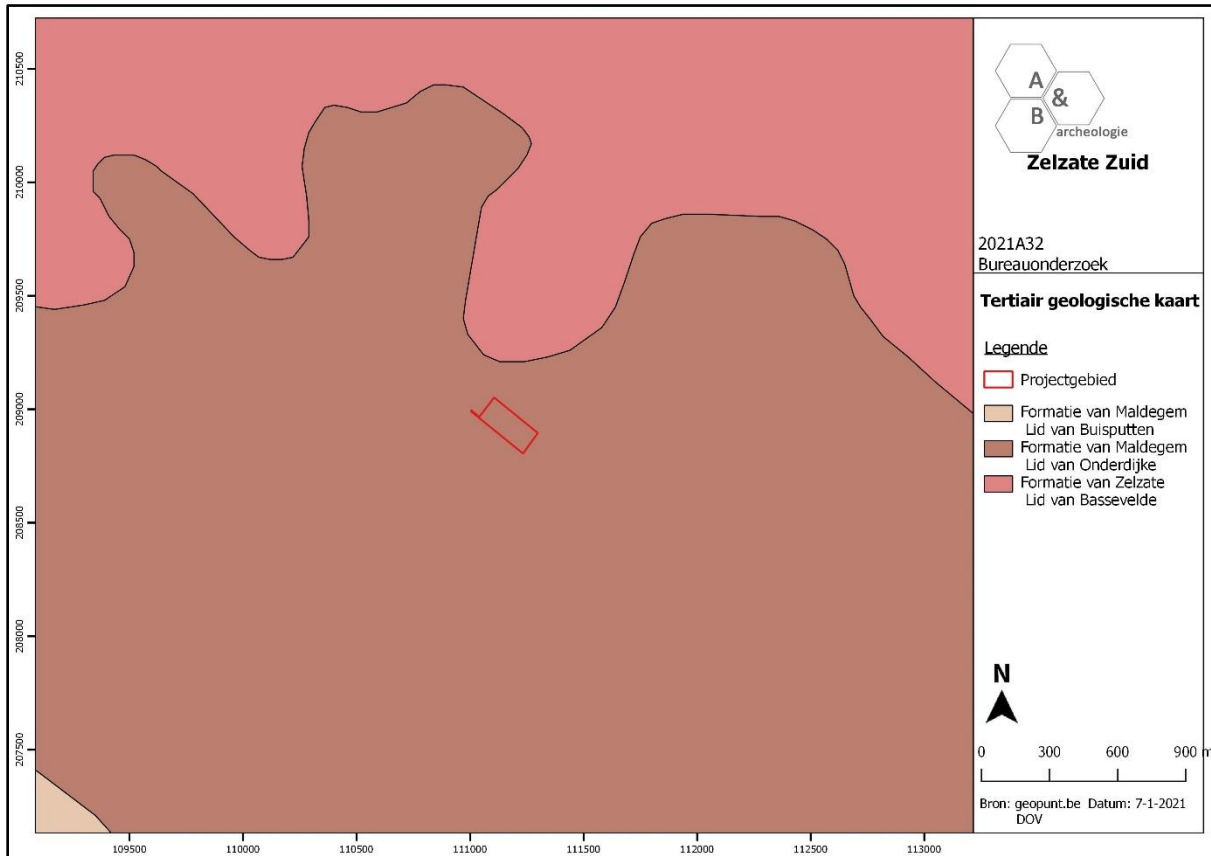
210500
210000
209500
209000
208500
208000
207500

109500 110000 110500 111000 111500 112000 112500 113000

A
&
B
archeologie
Zelzate Zuid

2021A32
Bureauonderzoek

Tertiair geologische kaart

Legende
Projectgebied
Formatie van Maldegem Lid van Buisputten
Formatie van Maldegem Lid van Onderdijke
Formatie van Zelzate Lid van Bassevelde

N

0 300 600 900 m

Bron: geopunt.be DOV Datum: 7-1-2021